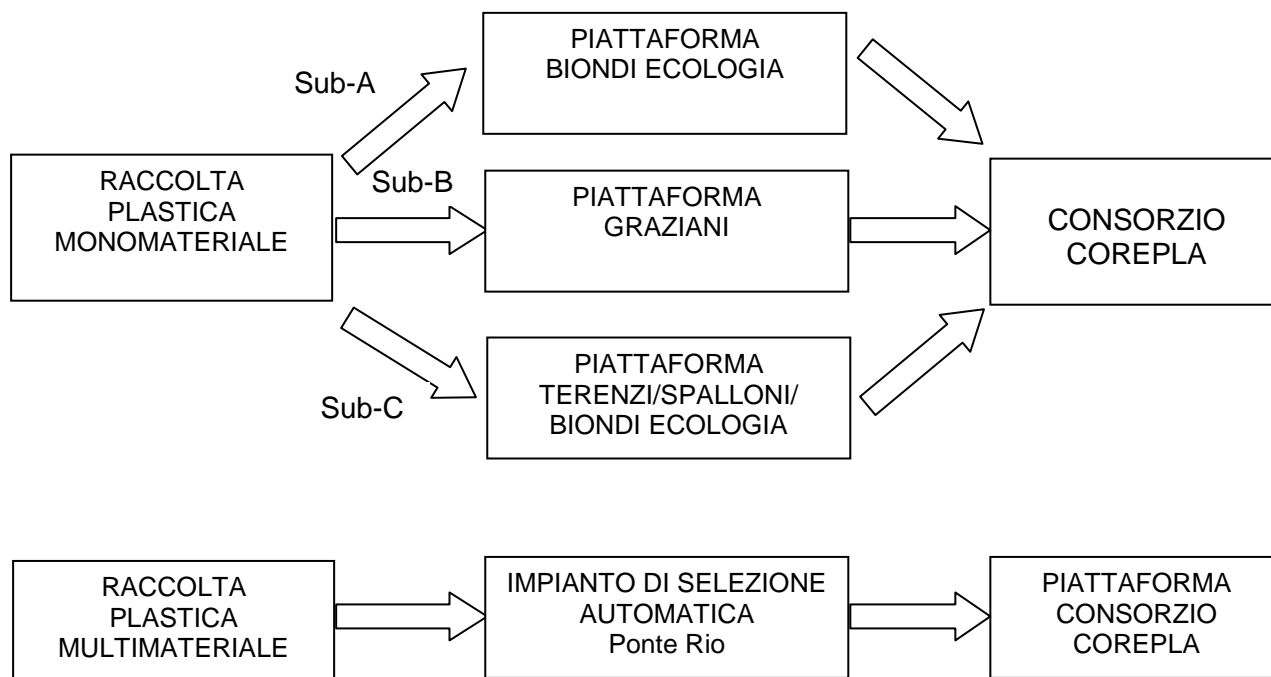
RACCOLTA PLASTICA MONOMATERIALE

Sub-A

PIATTAFORMA BIONDI ECOLOGIA

Sub-B

PIATTAFORMA GRAZIANI

Sub-C

PIATTAFORMA TERENZI/SPALLONI/ BIONDI ECOLOGIA

CONSORZIO COREPLA

RACCOLTA PLASTICA MULTIMATERIALE

IMPIANTO DI SELEZIONE AUTOMATICA Ponte Rio

PIATTAFORMA CONSORZIO COREPLA